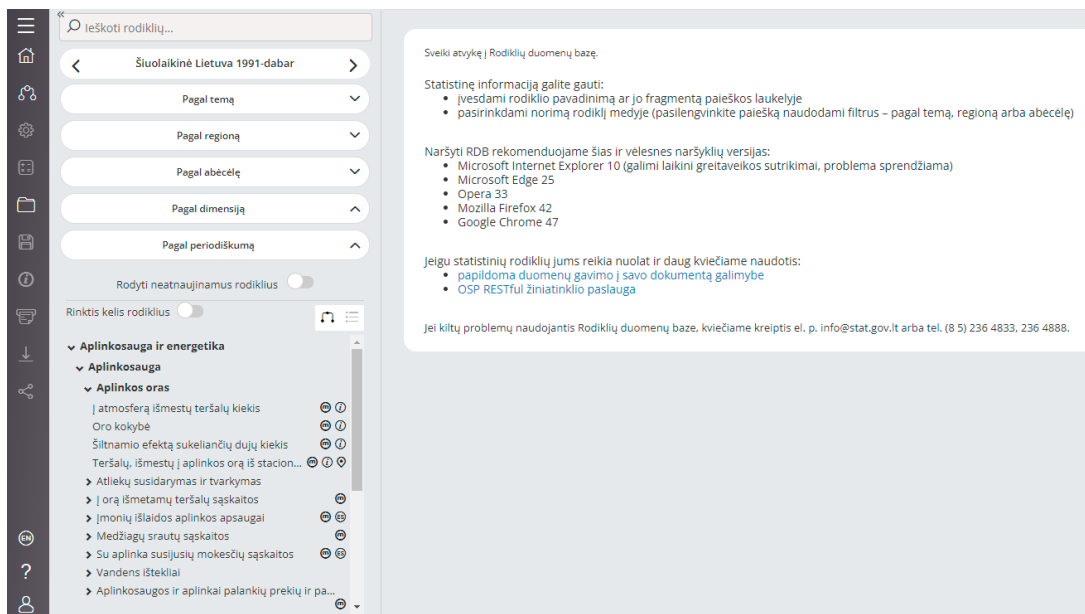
Ieškoti rodiklių...

Šiuolaikinė Lietuva 1991-dabar

Pagal temą

Pagal regioną

Pagal abėcėlę

Pagal dimensiją

Pagal periodiškumą

Rodyti neatnaujinamus rodiklius

Rinktis kelis rodiklius

Aplinkosauga ir energetika
Aplinkosauga
Aplinkos oras
Į atmosferą išmestų teršalų kiekis
Oro kokybė
Šiltnamio efektą sukeliančių dujų kiekis
Teršalų, išmestų į aplinkos orą iš stacion...
Atliekų susidarymas ir tvarkymas
Į orą išmetamų teršalų sąskaitos
Įmonių išlaidos aplinkos apsaugai
Medžiagų srautų sąskaitos
Su aplinka susijusių mokesčių sąskaitos
Vandens ištekliai
Aplinkosaugos ir aplinkai palankių prekių ir pa...

EN
?

Sveiki atvykę į Rodiklių duomenų bazę.

Statistinę informaciją galite gauti:
• įvesdami rodiklio pavadinimą ar jo fragmentą paieškos laukelyje
• pasirinkdami norimą rodiklį medyje (pasilengvinkite paiešką naudodami filtrus – pagal temą, regioną arba abėcėlę)

Naršyti RDB rekomenduojame šias ir vėlesnes naršyklių versijas:
• Microsoft Internet Explorer 10 (galimi laikini greitaveikos sutrikimai, problema sprendžiama)
• Microsoft Edge 25
• Opera 33
• Mozilla Firefox 42
• Google Chrome 47

Jeigu statistinių rodiklių jums reikia nuolat ir daug kviečiame naudotis:
• papildoma duomenų gavimo į savo dokumentą galimybe
• OSP RESTful žiniatinklio paslauga

Jei kiltų problemų naudojantis Rodiklių duomenų baze, kviečiame kreiptis el. p. info@stat.gov.lt arba tel. (8 5) 236 4833, 236 4888.